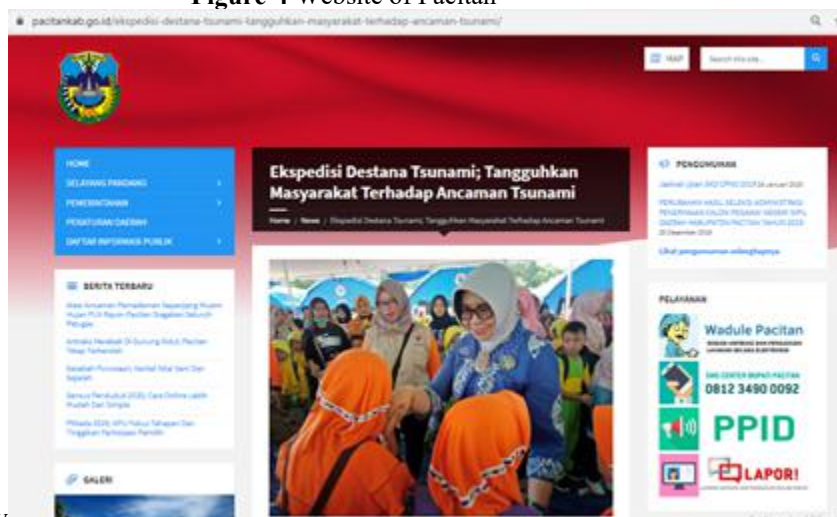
Figure 4 Website of Pacitan

pacitankab.go.id/ekspedisi-destana-tsunami-tangguhkan-masyarakat-terhadap-ancaman-tsunami/

MAP Search this site...

HOME
SELAYANG PANDANG
PEMERINTAHAN
PERATURAN DAERAH
DAFTAR INFORMASI PUBLIK

Ekspedisi Destana Tsunami; Tangguhkan Masyarakat Terhadap Ancaman Tsunami

Home / News / Ekspedisi Destana Tsunami; Tangguhkan Masyarakat Terhadap Ancaman Tsunami

PENGUMUMAN
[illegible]
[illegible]
Lihat pengumuman selengkapnya

BERITA TERBARU
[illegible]
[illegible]
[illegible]
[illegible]
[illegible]

PELAYANAN
Wadule Pacitan
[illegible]
0812 3490 0092
PPID
LAPOR!

GALERI